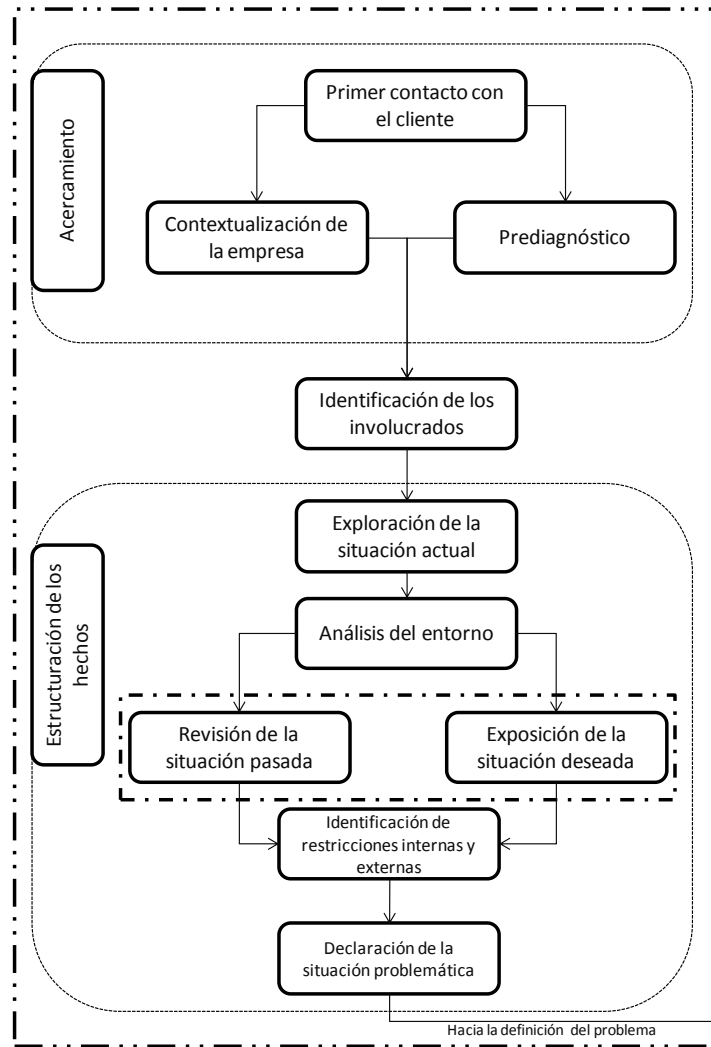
Acercamiento

Primer contacto con el cliente

Contextualización de la empresa

Prediagnóstico

Identificación de los involucrados

Estructuración de los hechos

Exploración de la situación actual

Análisis del entorno

Revisión de la situación pasada

Exposición de la situación deseada

Identificación de restricciones internas y externas

Declaración de la situación problemática

Hacia la definición del problema